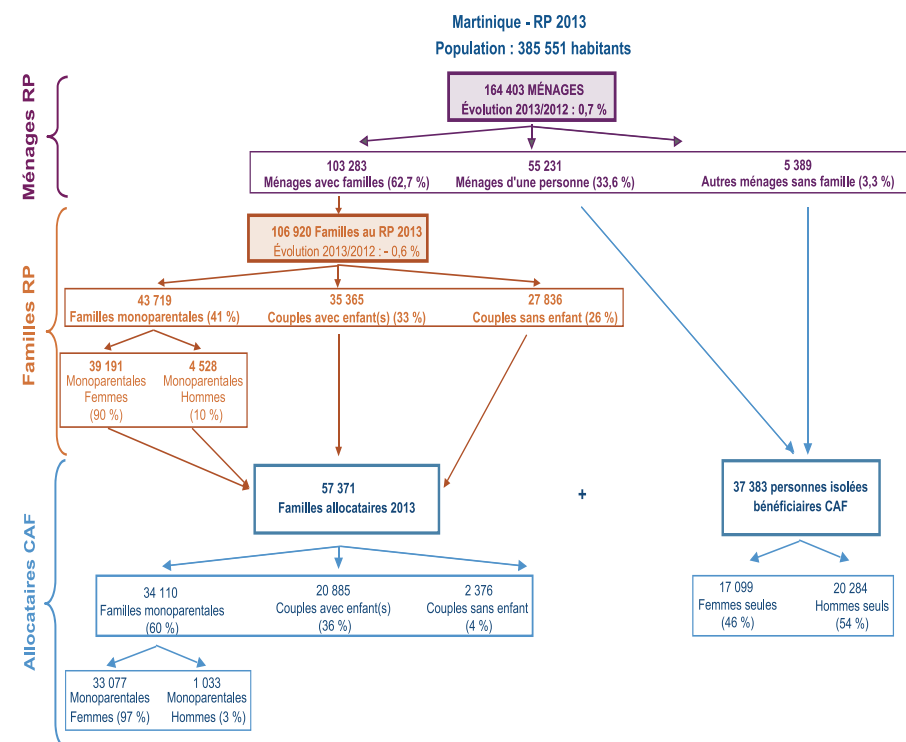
Martinique - RP 2013
Population : 385 551 habitants

Ménages RP

164 403 MÉNAGES
Évolution 2013/2012 : 0,7 %

103 283
Ménages avec familles (62,7 %)

55 231
Ménages d'une personne (33,6 %)

5 389
Autres ménages sans famille (3,3 %)

Familles RP

106 920 Familles au RP 2013
Évolution 2013/2012 : - 0,6 %

43 719
Familles monoparentales (41 %)

35 365
Couples avec enfant(s) (33 %)

27 836
Couples sans enfant (26 %)

39 191
Monoparentales Femmes (90 %)

4 528
Monoparentales Hommes (10 %)

Allocataires CAF

57 371
Familles allocataires 2013

+

37 383 personnes isolées bénéficiaires CAF

34 110
Familles monoparentales (60 %)

20 885
Couples avec enfant(s) (36 %)

2 376
Couples sans enfant (4 %)

17 099
Femmes seules (46 %)

20 284
Hommes seuls (54 %)

33 077
Monoparentales Femmes (97 %)

1 033
Monoparentales Hommes (3 %)